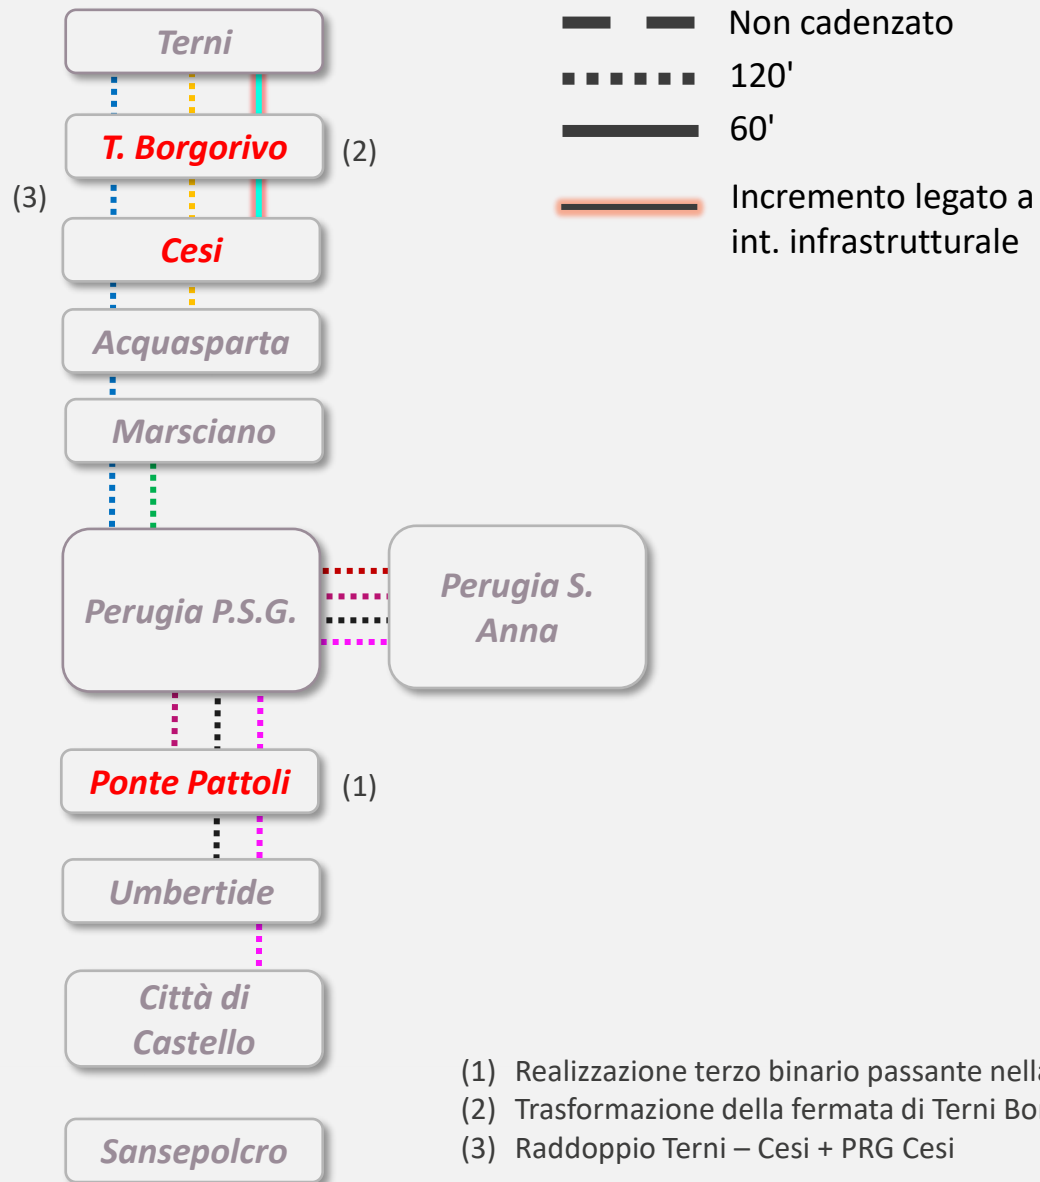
Terni

T. Borgorivo (2)

(3)

Cesi

Acquasparta

Marsciano

Perugia P.S.G.

Perugia S. Anna

Ponte Pattoli (1)

Umbertide

Città di Castello

Sansepolcro

Non cadenzato

120'

60'

Incremento legato a int. infrastrutturale

(1) Realizzazione terzo binario passante nella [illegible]

(2) Trasformazione della fermata di Terni Bo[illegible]

(3) Raddoppio Terni – Cesi + PRG Cesi